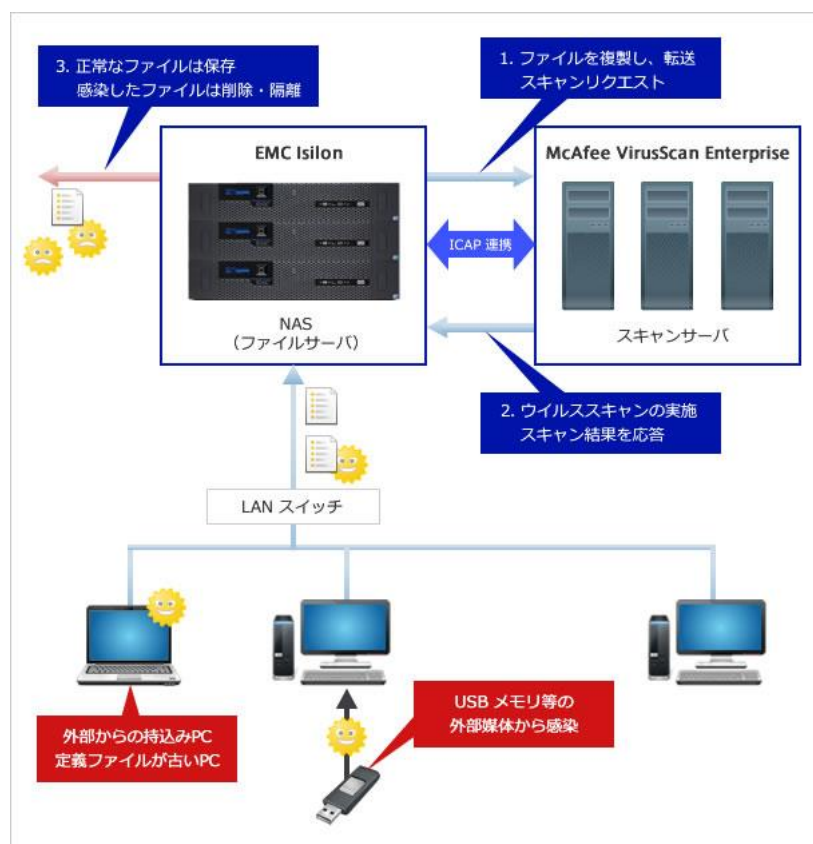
3. 正常なファイルは保存
感染したファイルは削除・隔離

1. ファイルを複製し、転送
スキャンリクエスト

EMC Isilon

McAfee VirusScan Enterprise

ICAP 連携

NAS
（ファイルサーバ）

スキャンサーバ

2. ウイルススキャンの実施
スキャン結果を応答

LAN スイッチ

外部からの持込みPC
定義ファイルが古いPC

USB メモリ等の
外部媒体から感染